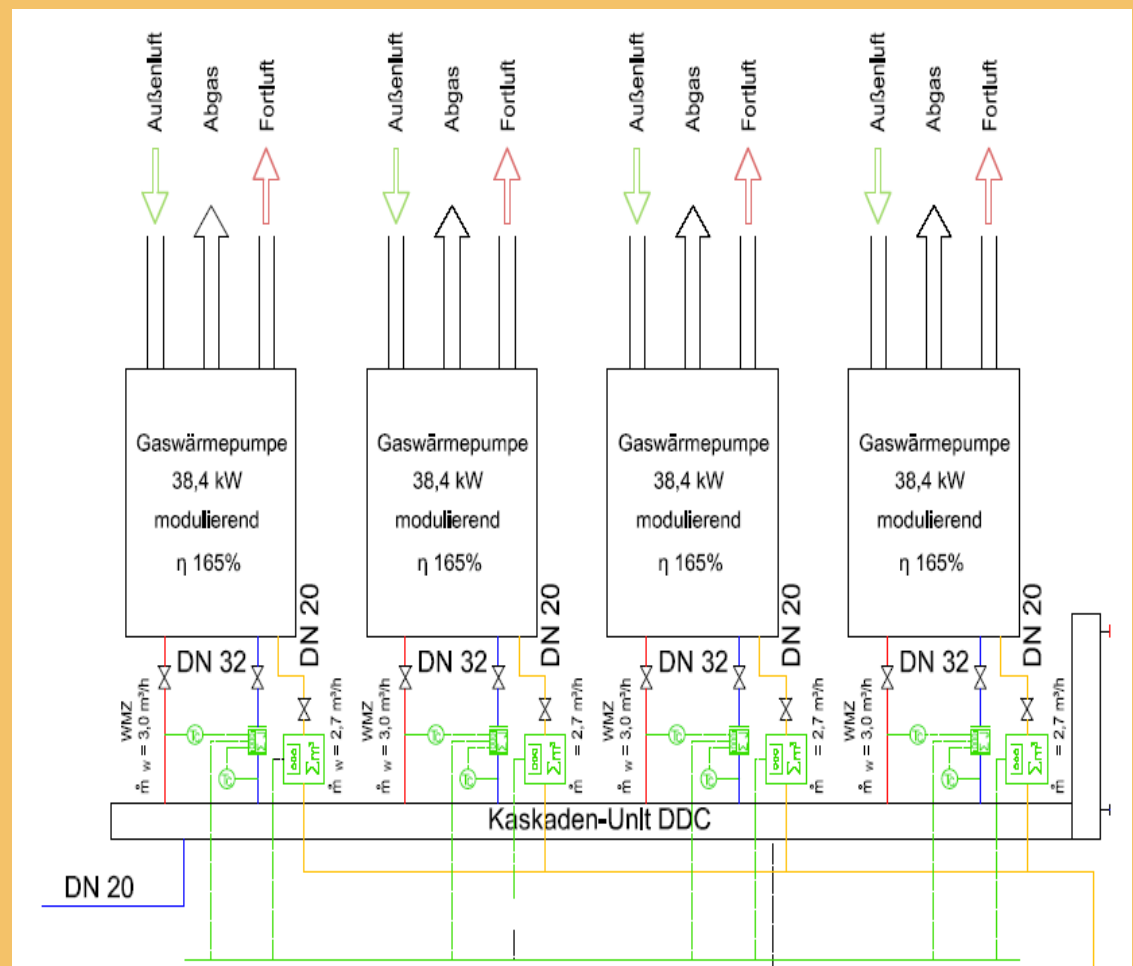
Außenluft
Abgas
Fortluft

Außenluft
Abgas
Fortluft

Außenluft
Abgas
Fortluft

Außenluft
Abgas
Fortluft

Gaswärmepumpe
38,4 kW
modulierend
η 165%

Gaswärmepumpe
38,4 kW
modulierend
η 165%

Gaswärmepumpe
38,4 kW
modulierend
η 165%

Gaswärmepumpe
38,4 kW
modulierend
η 165%

DN 20
DN 32
WMZ
$\dot{m}$ w = 3,0 m³/h
= 2,7 m³/h

DN 20
DN 32
WMZ
$\dot{m}$ w = 3,0 m³/h
= 2,7 m³/h

DN 20
DN 32
WMZ
$\dot{m}$ w = 3,0 m³/h
= 2,7 m³/h

DN 20
DN 32
WMZ
$\dot{m}$ w = 3,0 m³/h
= 2,7 m³/h

Kaskaden-Unit DDC

DN 20